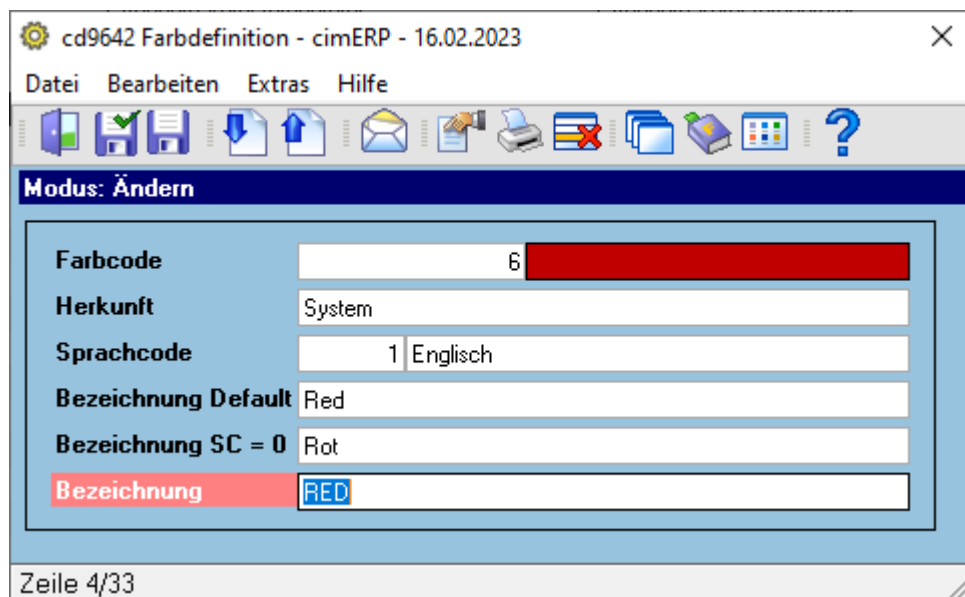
cd9642 Farbdefinition - cimERP - 16.02.2023

Datei Bearbeiten Extras Hilfe

Modus: Ändern

| | |
|---|---|
| Farbcode | 6 |
| Herkunft | System |
| Sprachcode | 1 Englisch |
| Bezeichnung Default | Red |
| Bezeichnung SC = 0 | Rot |
| Bezeichnung | RED |

Zeile 4/33